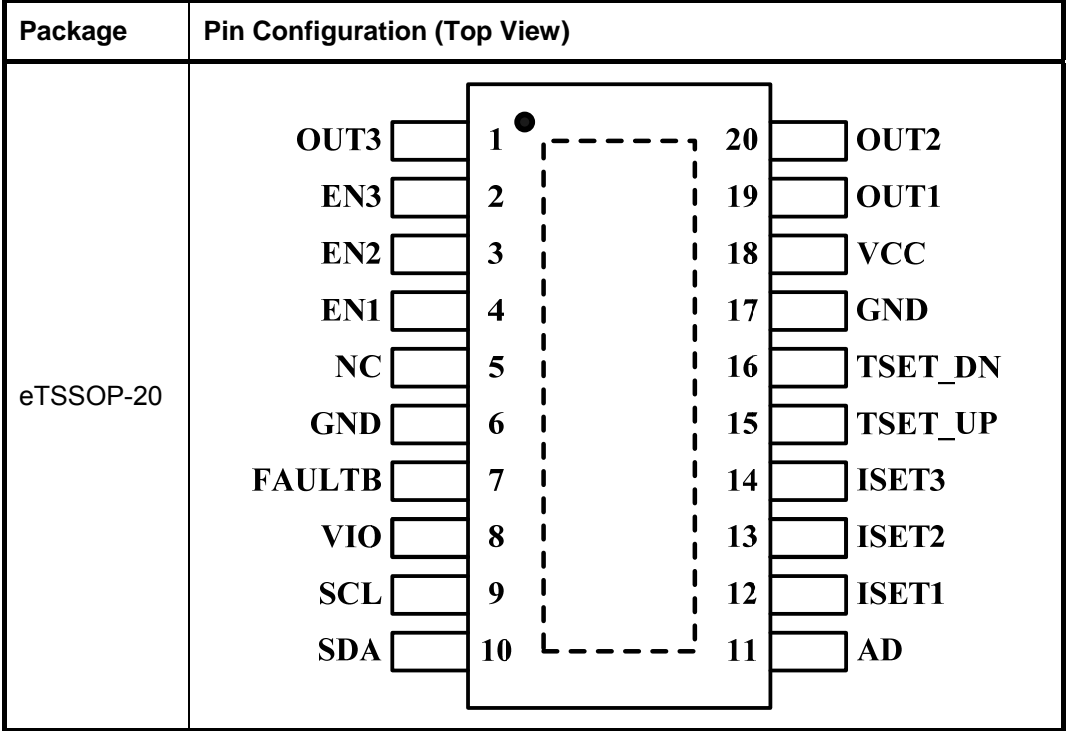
| Package | Pin Configuration (Top View) |
|---|---|
| eTSSOP-20 | OUT3 1 20 OUT2<br>EN3 2 19 OUT1<br>EN2 3 18 VCC<br>EN1 4 17 GND<br>NC 5 16 TSET_DN<br>GND 6 15 TSET_UP<br>FAULTB 7 14 ISET3<br>VIO 8 13 ISET2<br>SCL 9 12 ISET1<br>SDA 10 11 AD |